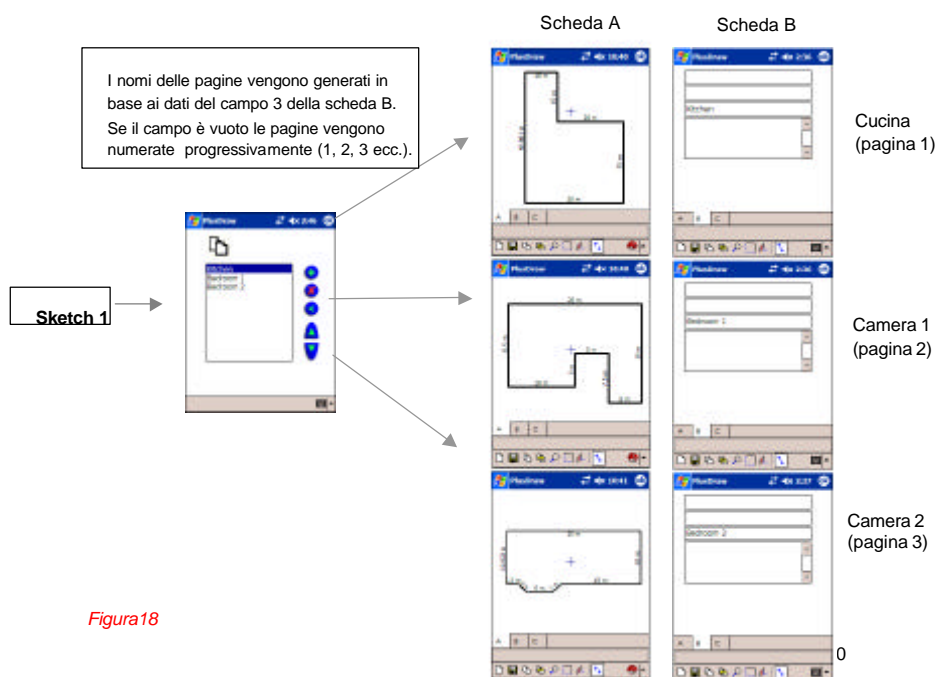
Scheda A

Scheda B

I nomi delle pagine vengono generati in base ai dati del campo 3 della scheda B. Se il campo è vuoto le pagine vengono numerate progressivamente (1, 2, 3 ecc.).

Cucina (pagina 1)

Sketch 1

Kitchen
Bedroom 1
Bedroom 2

Kitchen

Camera 1 (pagina 2)

Bedroom 1

Camera 2 (pagina 3)

Bedroom 2

Figura18

0